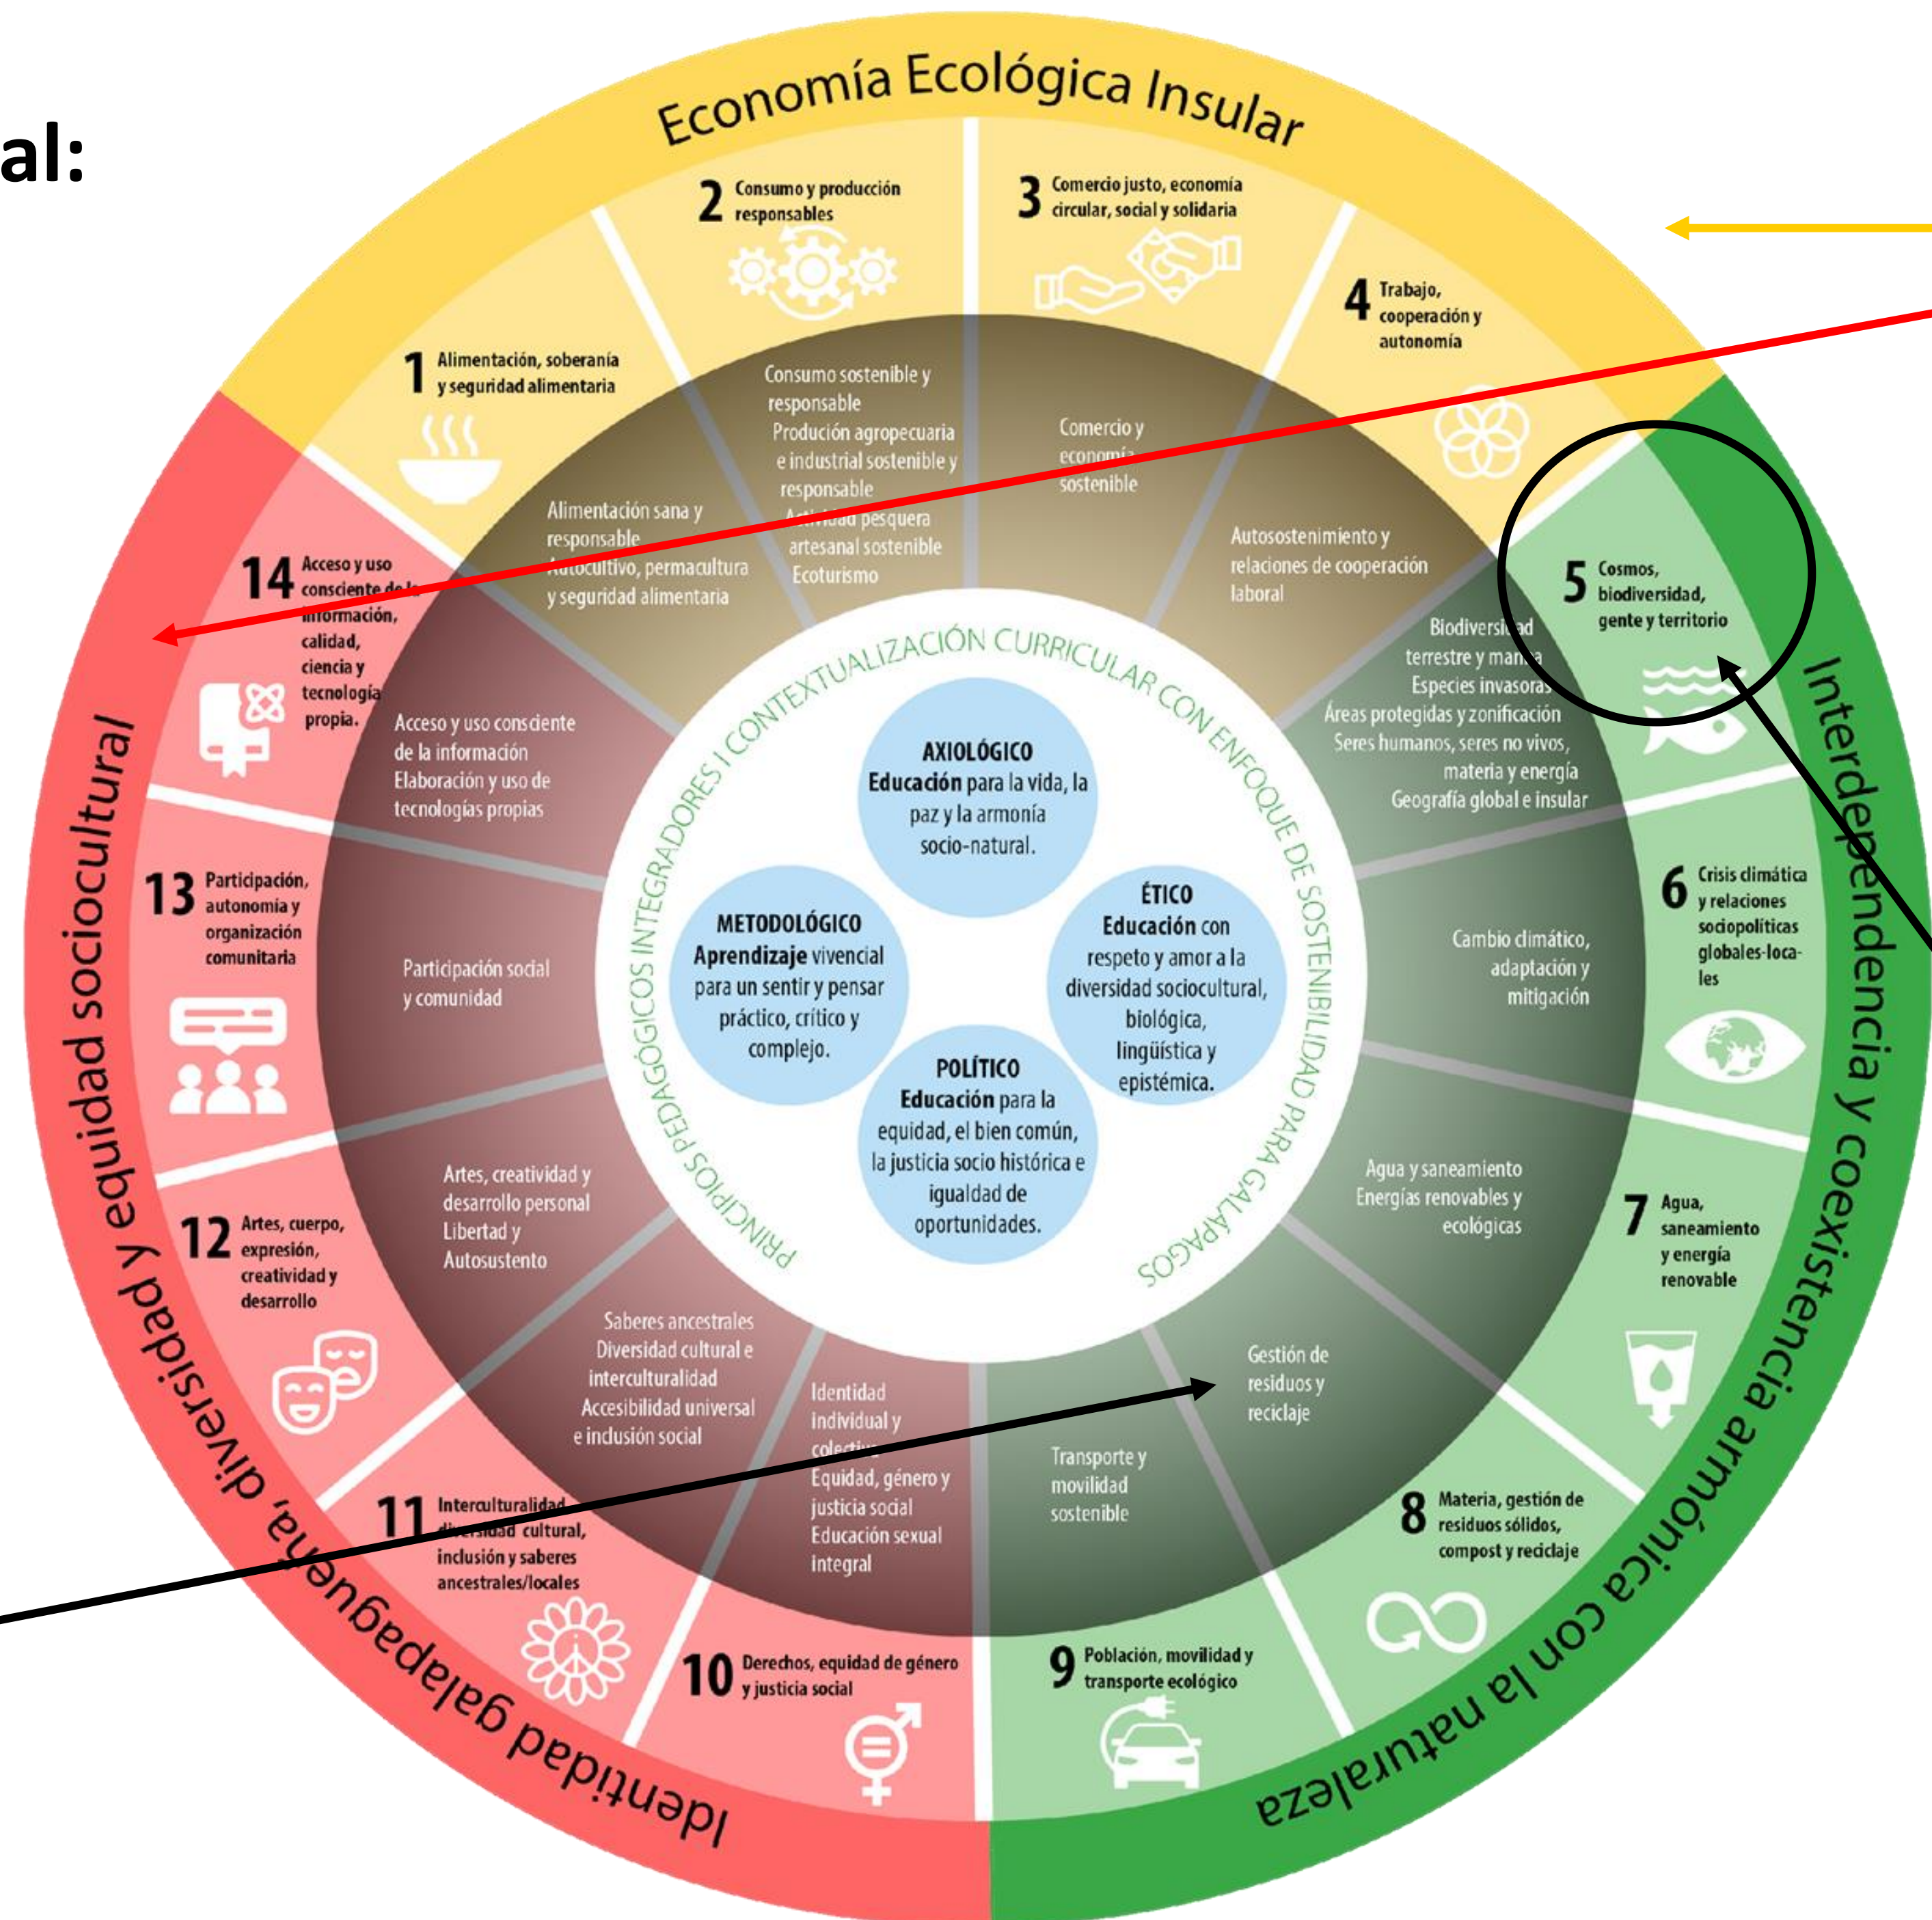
al:

Economía Ecológica Insular

2 Consumo y producción responsables

3 Comercio justo, economía circular, social y solidaria

4 Trabajo, cooperación y autonomía

1 Alimentación, soberanía y seguridad alimentaria

Consumo sostenible y responsable
Producción agropecuaria e industrial sostenible y responsable
Actividad pesquera artesanal sostenible
Ecoturismo

Comercio y economía sostenible

Alimentación sana y responsable
Autocultivo, permacultura y seguridad alimentaria

Autosostenimiento y relaciones de cooperación laboral

5 Cosmos, biodiversidad, gente y territorio

14 Acceso y uso consciente de la información, calidad, ciencia y tecnología propia.

Biodiversidad terrestre y marina
Especies invasoras
Áreas protegidas y zonificación
Seres humanos, seres no vivos, materia y energía
Geografía global e insular

PRINCIPIOS PEDAGÓGICOS INTEGRADORES I CONTEXTUALIZACIÓN CURRICULAR CON ENFOQUE DE SOSTENIBILIDAD PARA GALÁPAGOS

Acceso y uso consciente de la información
Elaboración y uso de tecnologías propias

AXIOLÓGICO
Educación para la vida, la paz y la armonía socio-natural.

METODOLÓGICO
Aprendizaje vivencial para un sentir y pensar práctico, crítico y complejo.

ÉTICO
Educación con respeto y amor a la diversidad sociocultural, biológica, lingüística y epistémica.

POLÍTICO
Educación para la equidad, el bien común, la justicia socio histórica e igualdad de oportunidades.

13 Participación, autonomía y organización comunitaria

Participación social y comunidad

6 Crisis climática y relaciones sociopolíticas globales-locales

Cambio climático, adaptación y mitigación

Interdependencia y coexistencia armónica con la naturaleza

Artes, creatividad y desarrollo personal
Libertad y Autosustento

Agua y saneamiento
Energías renovables y ecológicas

12 Artes, cuerpo, expresión, creatividad y desarrollo

7 Agua, saneamiento y energía renovable

Saberes ancestrales
Diversidad cultural e interculturalidad
Accesibilidad universal e inclusión social

Identidad individual y colectiva
Equidad, género y justicia social
Educación sexual integral

Gestión de residuos y reciclaje

Transporte y movilidad sostenible

11 Interculturalidad, diversidad cultural, inclusión y saberes ancestrales/locales

8 Materia, gestión de residuos sólidos, compost y reciclaje

10 Derechos, equidad de género y justicia social

9 Población, movilidad y transporte ecológico

Identidad galapagueña, diversidad y equidad sociocultural